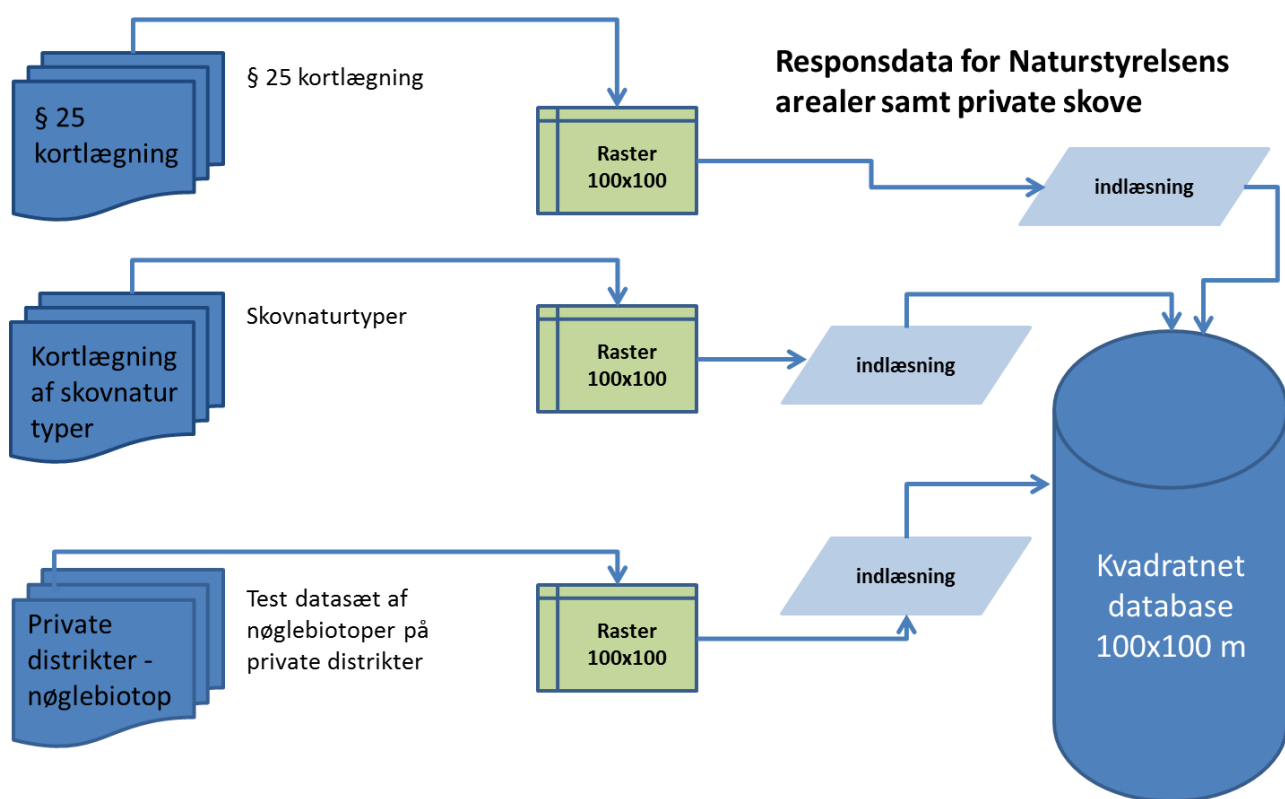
Responsdata for Naturstyrelsens arealer samt private skove

§ 25 kortlægning

§ 25 kortlægning

Raster 100x100

indlæsning

Kortlægning af skovnatur typer

Skovnaturtyper

Raster 100x100

indlæsning

Private distrikter - nøglebiotop

Test datasæt af nøglebiotoper på private distrikter

Raster 100x100

indlæsning

Kvadratnet database 100x100 m